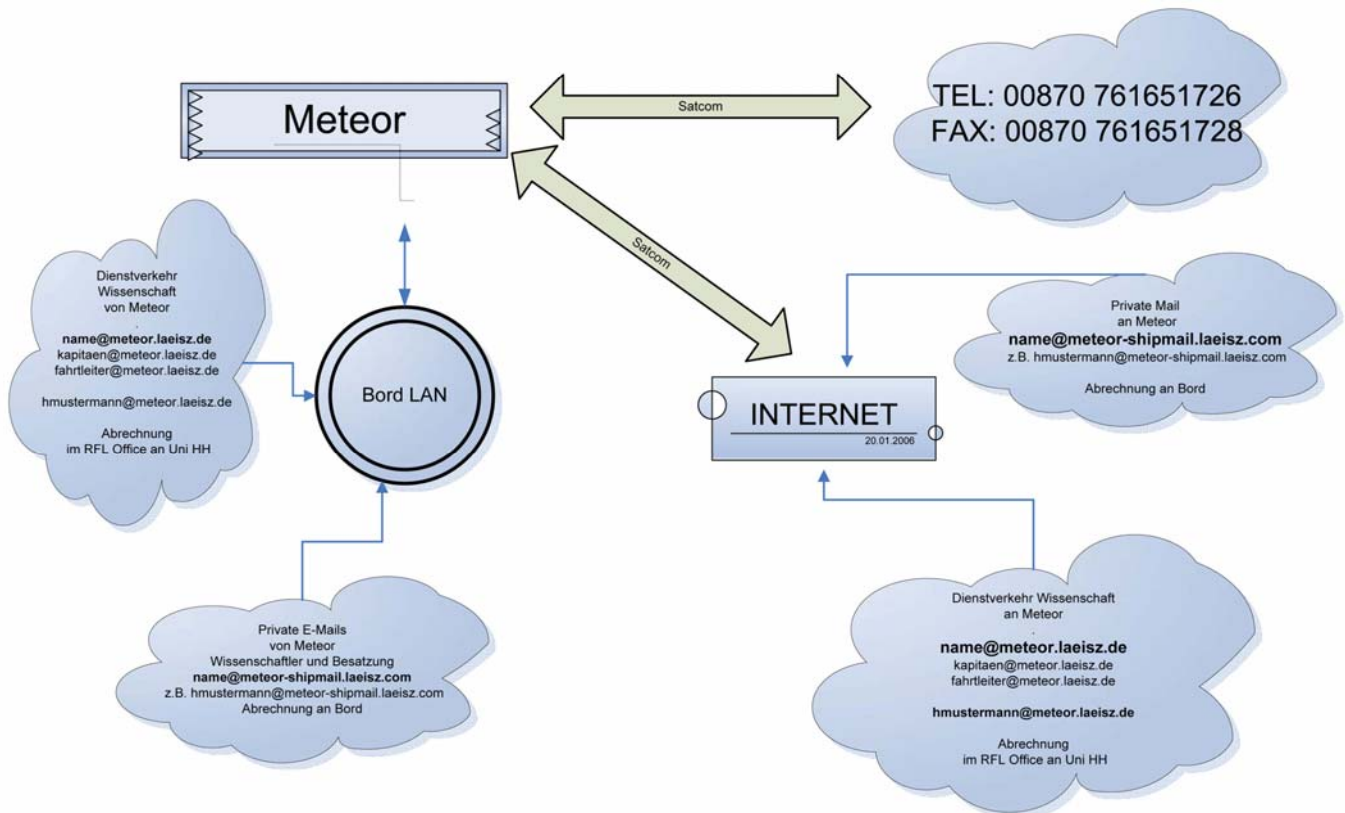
Meteor

Satcom

TEL: 00870 761651726
FAX: 00870 761651728

Satcom

Dienstverkehr
Wissenschaft
von Meteor
.
**name@meteor.laeisz.de**
kapitaen@meteor.laeisz.de
fahrtleiter@meteor.laeisz.de

hmustermann@meteor.laeisz.de

Abrechnung
im RFL Office an Uni HH

Bord LAN

Private Mail
an Meteor
**name@meteor-shipmail.laeisz.com**
z.B. hmustermann@meteor-shipmail.laeisz.com

Abrechnung an Bord

INTERNET
20.01.2006

Private E-Mails
von Meteor
Wissenschaftler und Besatzung
**name@meteor-shipmail.laeisz.com**
z.B. hmustermann@meteor-shipmail.laeisz.com
Abrechnung an Bord

Dienstverkehr Wissenschaft
an Meteor
.
**name@meteor.laeisz.de**
kapitaen@meteor.laeisz.de
fahrtleiter@meteor.laeisz.de

**hmustermann@meteor.laeisz.de**

Abrechnung
im RFL Office an Uni HH